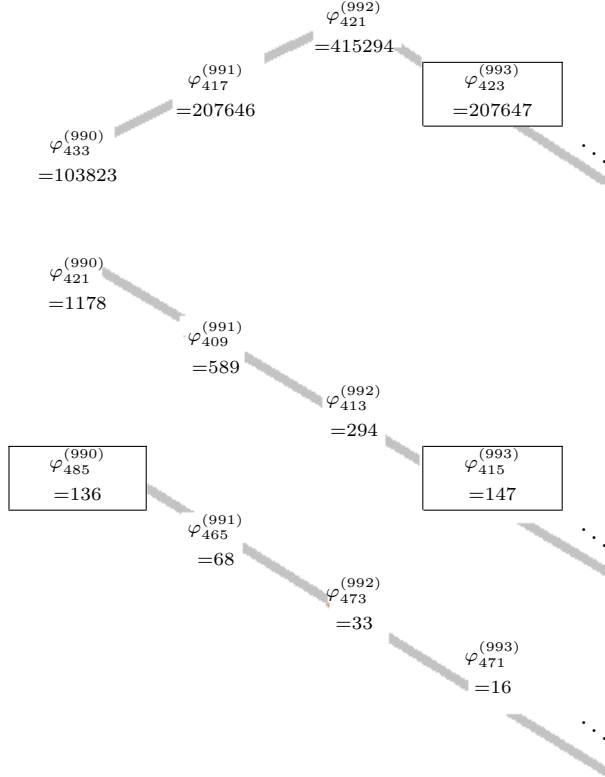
$\varphi_{421}^{(992)}$
$=415294$

$\varphi_{417}^{(991)}$
$=207646$

$\varphi_{423}^{(993)}$
$=207647$

$\varphi_{433}^{(990)}$
$=103823$

$\ddots$

$\varphi_{421}^{(990)}$
$=1178$

$\varphi_{409}^{(991)}$
$=589$

$\varphi_{413}^{(992)}$
$=294$

$\varphi_{485}^{(990)}$
$=136$

$\varphi_{415}^{(993)}$
$=147$

$\varphi_{465}^{(991)}$
$=68$

$\ddots$

$\varphi_{473}^{(992)}$
$=33$

$\varphi_{471}^{(993)}$
$=16$

$\ddots$